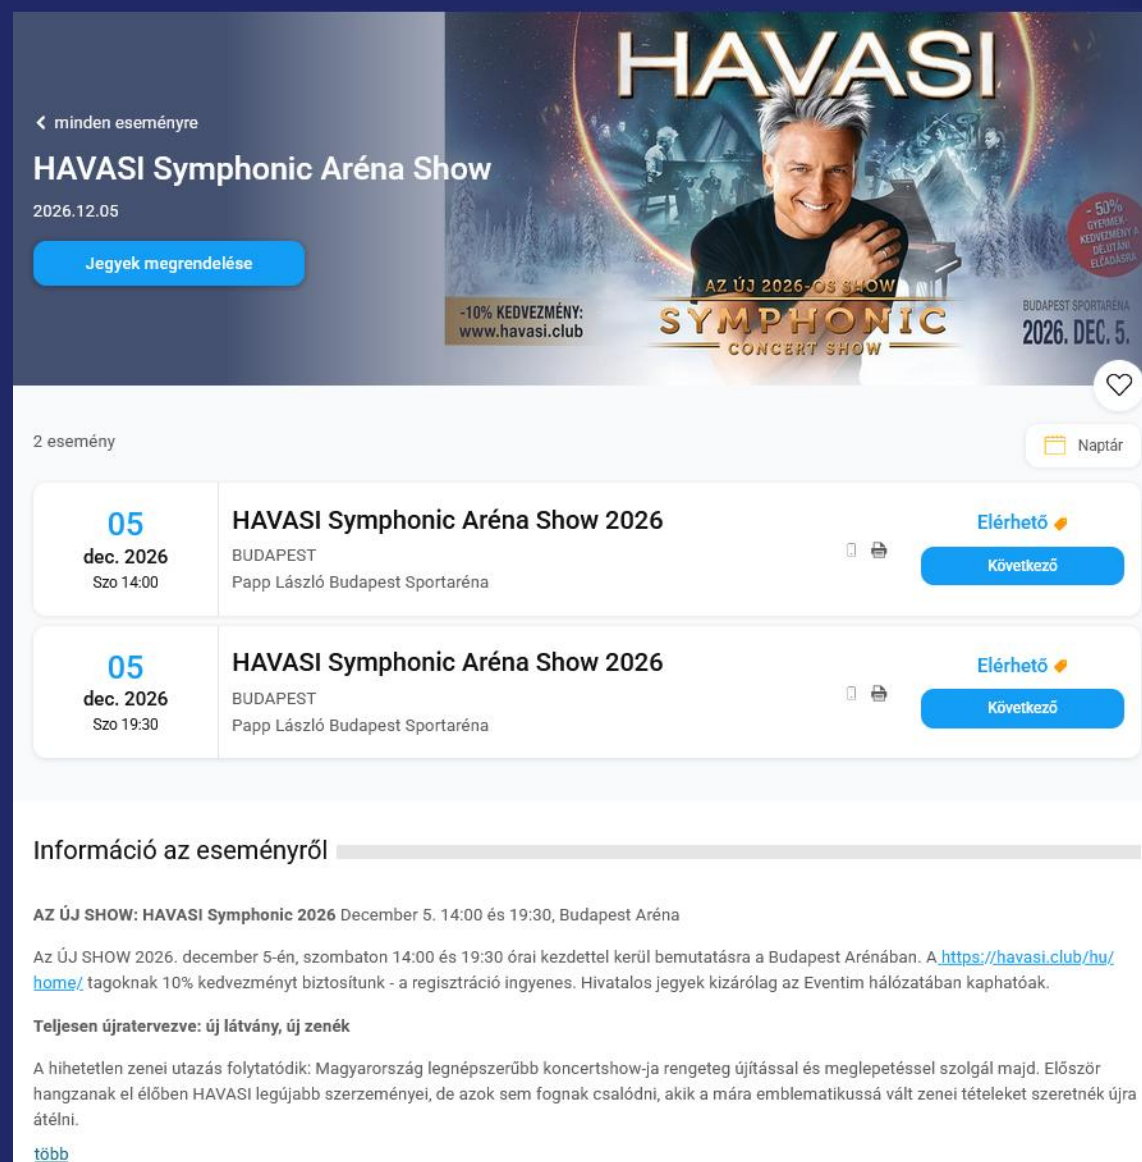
< minden eseményre

HAVASI Symphonic Aréna Show

2026.12.05

Jegyek megrendelése

HAVASI

AZ ÚJ 2026-OS SHOW

SYMPHONIC CONCERT SHOW

-10% KEDVEZMÉNY: www.havasi.club

- 50% GYERMEKKEDVEZMÉNY A DÉLUTÁNI ELŐADÁSRA

BUDAPEST SPORTARÉNA 2026. DEC. 5.

2 esemény

Naptár

05
dec. 2026
Szo 14:00

HAVASI Symphonic Aréna Show 2026
BUDAPEST
Papp László Budapest Sportaréna

Elérhető
Következő

05
dec. 2026
Szo 19:30

HAVASI Symphonic Aréna Show 2026
BUDAPEST
Papp László Budapest Sportaréna

Elérhető
Következő

Információ az eseményről

AZ ÚJ SHOW: HAVASI Symphonic 2026 December 5. 14:00 és 19:30, Budapest Aréna

Az ÚJ SHOW 2026. december 5-én, szombaton 14:00 és 19:30 órai kezdettel kerül bemutatásra a Budapest Arénában. A https://havasi.club/hu/home/ tagoknak 10% kedvezményt biztosítunk - a regisztráció ingyenes. Hivatalos jegyek kizárólag az Eventim hálózatában kaphatóak.

Teljesen újratervezve: új látvány, új zenék

A hihetetlen zenei utazás folytatódik: Magyarország legnépszerűbb koncertshow-ja rengeteg újítással és meglepetéssel szolgál majd. Először hangzanak el élőben HAVASI legújabb szerzeményei, de azok sem fognak csalódni, akik a mára emblematikussá vált zenei tételeket szeretnék újra átélni.

több